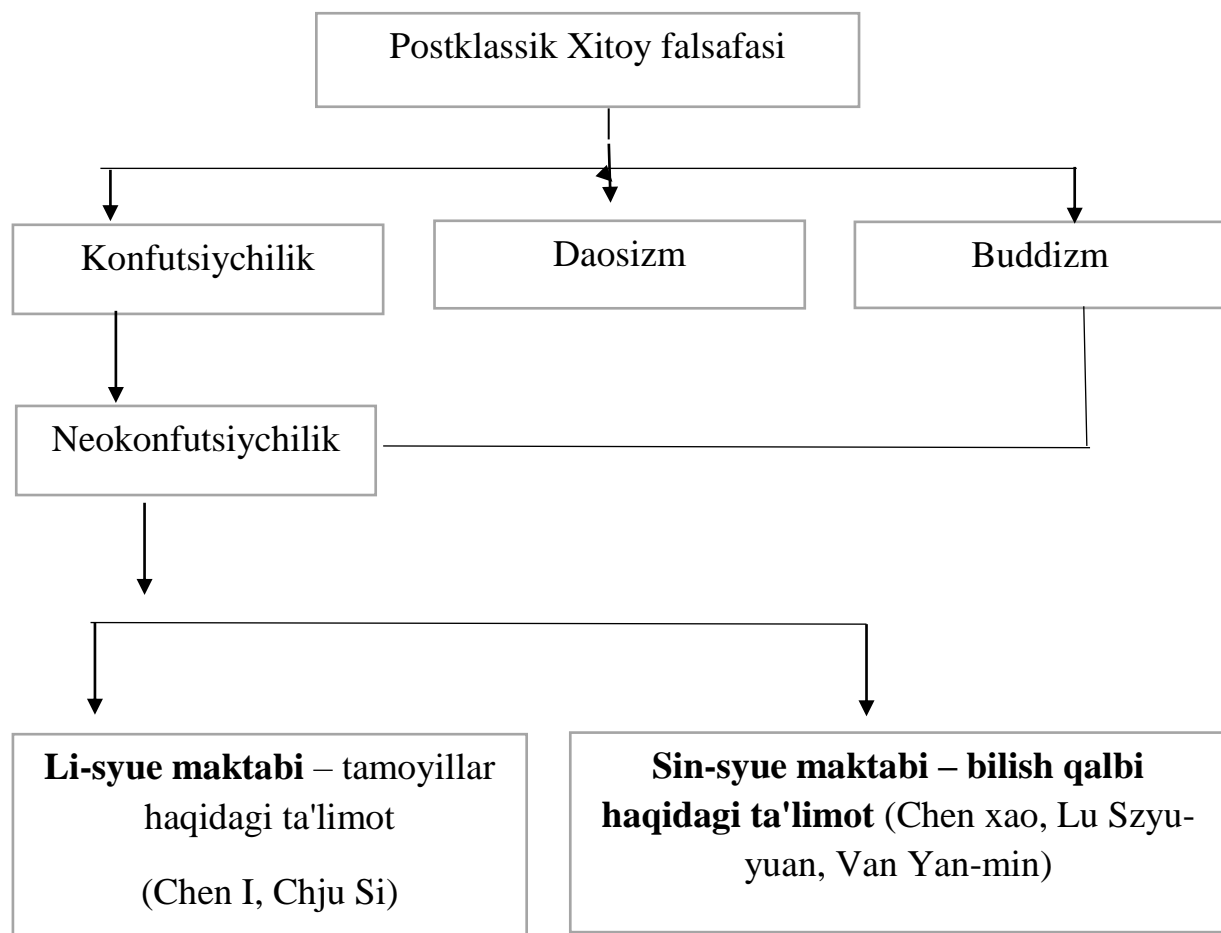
Postklassik Xitoy falsafasi

Konfutsiychilik

Daosizm

Buddizm

Neokonfutsiychilik

**Li-syue maktabi** – tamoyillar haqidagi ta'limot

(Chen I, Chju Si)

**Sin-syue maktabi – bilish qalbi haqidagi ta'limot** (Chen xao, Lu Szyu-yuan, Van Yan-min)